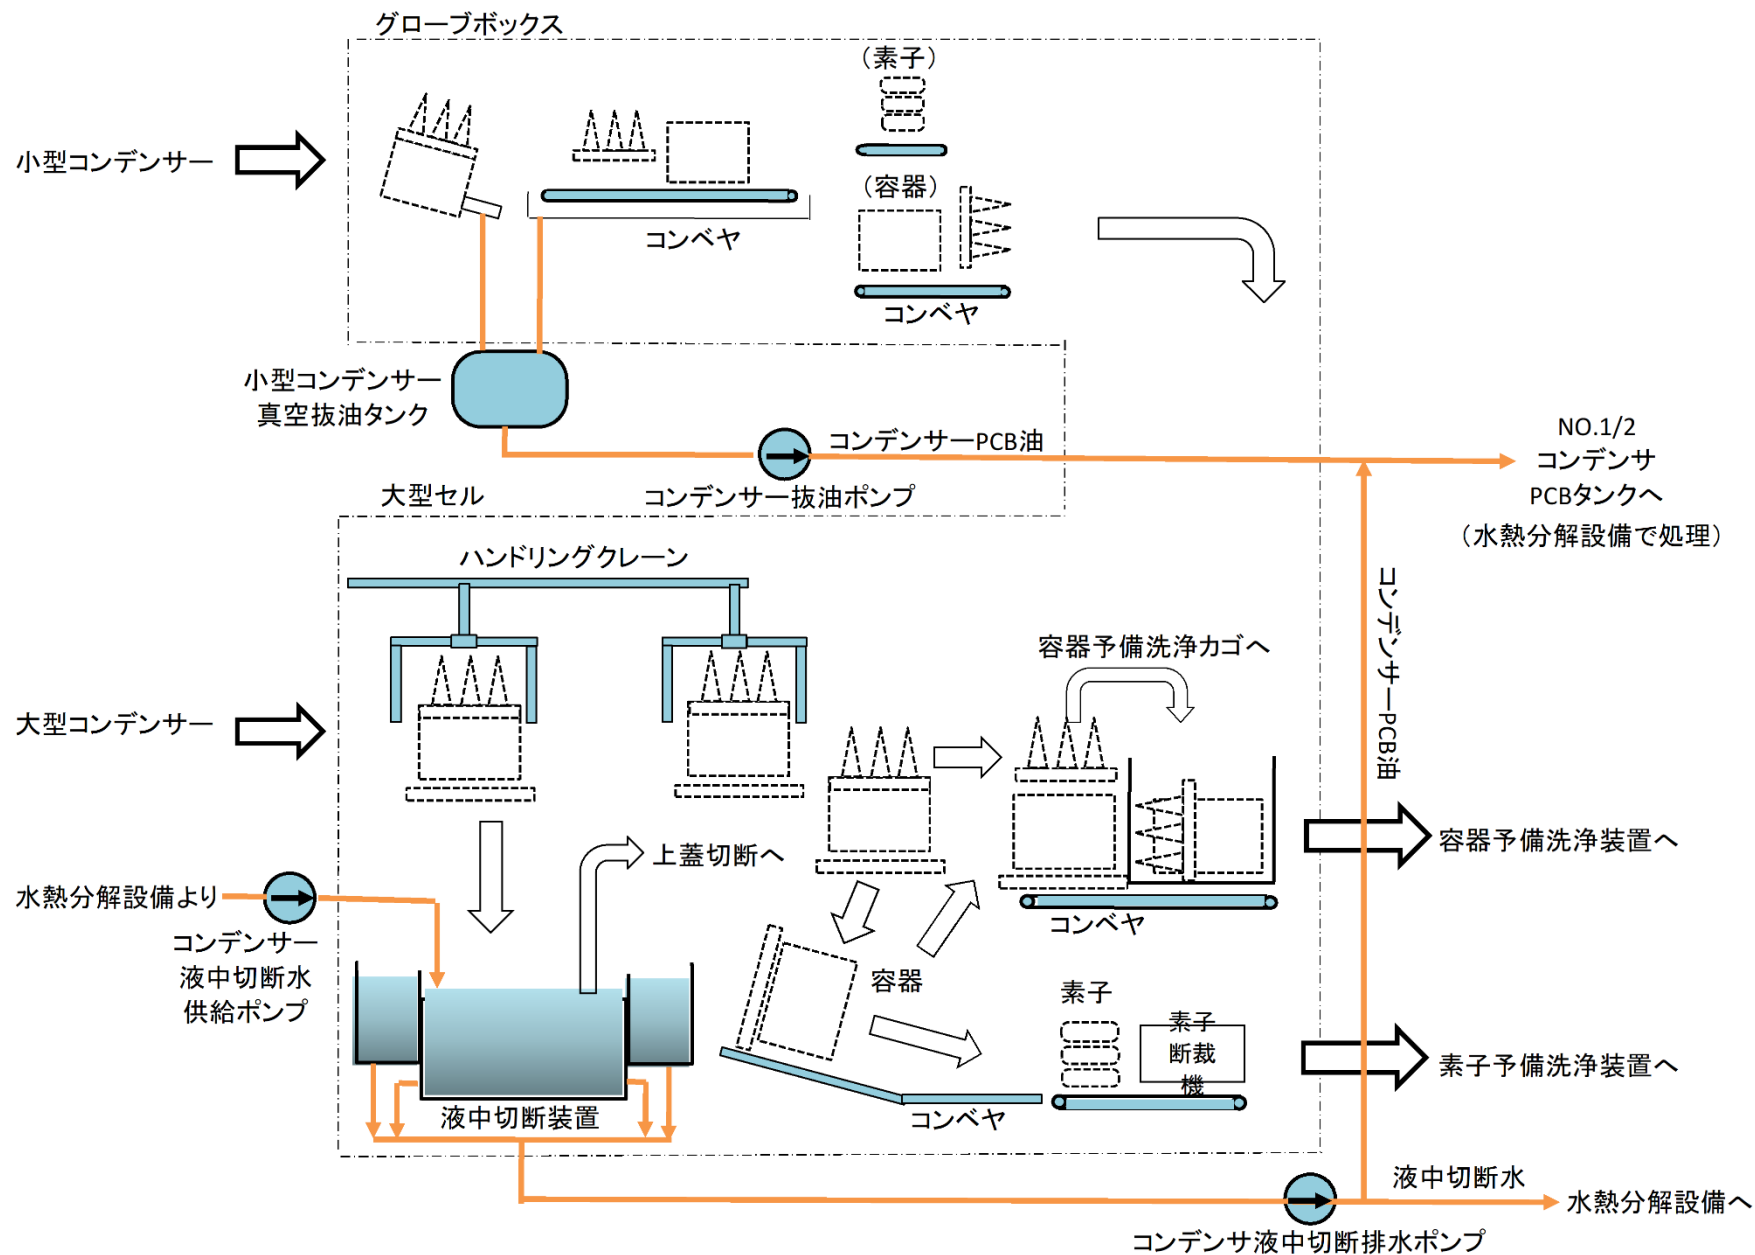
グローブボックス

（素子）

（容器）

小型コンデンサー

コンベヤ

コンベヤ

小型コンデンサー
真空抜油タンク

コンデンサーPCB油

NO.1/2
コンデンサ
PCBタンクへ
（水熱分解設備で処理）

大型セル

コンデンサー抜油ポンプ

ハンドリングクレーン

コンデンサーPCB油

容器予備洗浄カゴへ

大型コンデンサー

上蓋切断へ

容器予備洗浄装置へ

水熱分解設備より

コンベヤ

コンデンサー
液中切断水
供給ポンプ

容器

素子

素子
断裁
機

素子予備洗浄装置へ

液中切断装置

コンベヤ

液中切断水

水熱分解設備へ

コンデンサ液中切断排水ポンプ